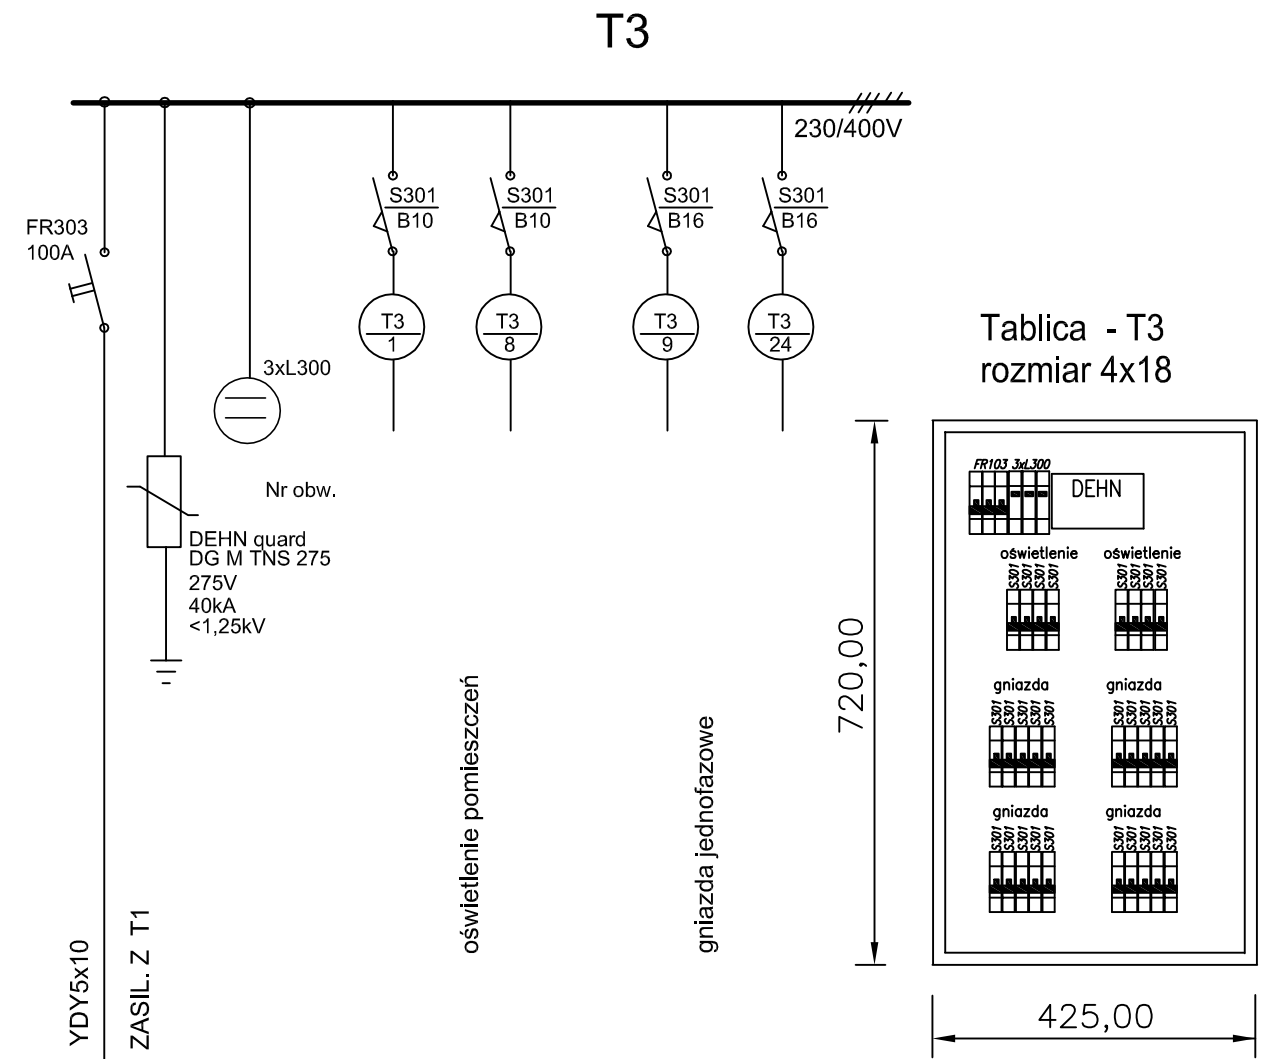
T3

230/400V

S301
B10

S301
B10

S301
B16

S301
B16

FR303
100A

T3
1

T3
8

T3
9

T3
24

3xL300

Nr obw.

DEHN quard
DG M TNS 275
275V
40kA
<1,25kV

oświetlenie pomieszczeń

gniazda jednofazowe

YDY5x10

ZASIL. Z T1

Tablica - T3
rozmiar 4x18

720,00

FR103 3xL300

DEHN

oświetlenie

S301 S301 S301 S301

oświetlenie

S301 S301 S301 S301

gniazda

S301 S301 S301 S301 S301

gniazda

S301 S301 S301 S301 S301

gniazda

S301 S301 S301 S301 S301

gniazda

S301 S301 S301 S301 S301

425,00